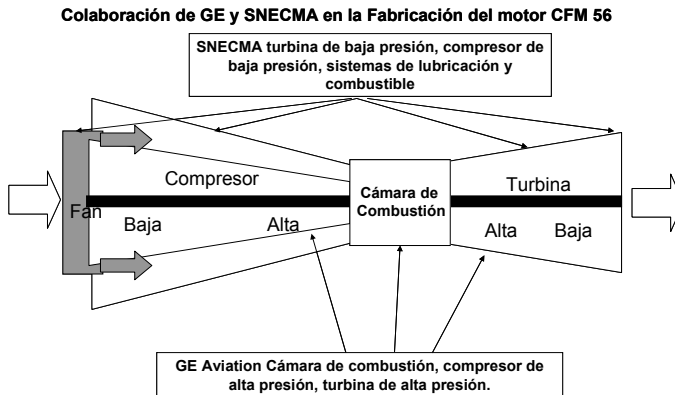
Colaboración de GE y SNECMA en la Fabricación del motor CFM 56

SNECMA turbina de baja presión, compresor de baja presión, sistemas de lubricación y combustible

Compresor

Fan

Baja

Alta

Cámara de Combustión

Turbina

Alta

Baja

GE Aviation Cámara de combustión, compresor de alta presión, turbina de alta presión.